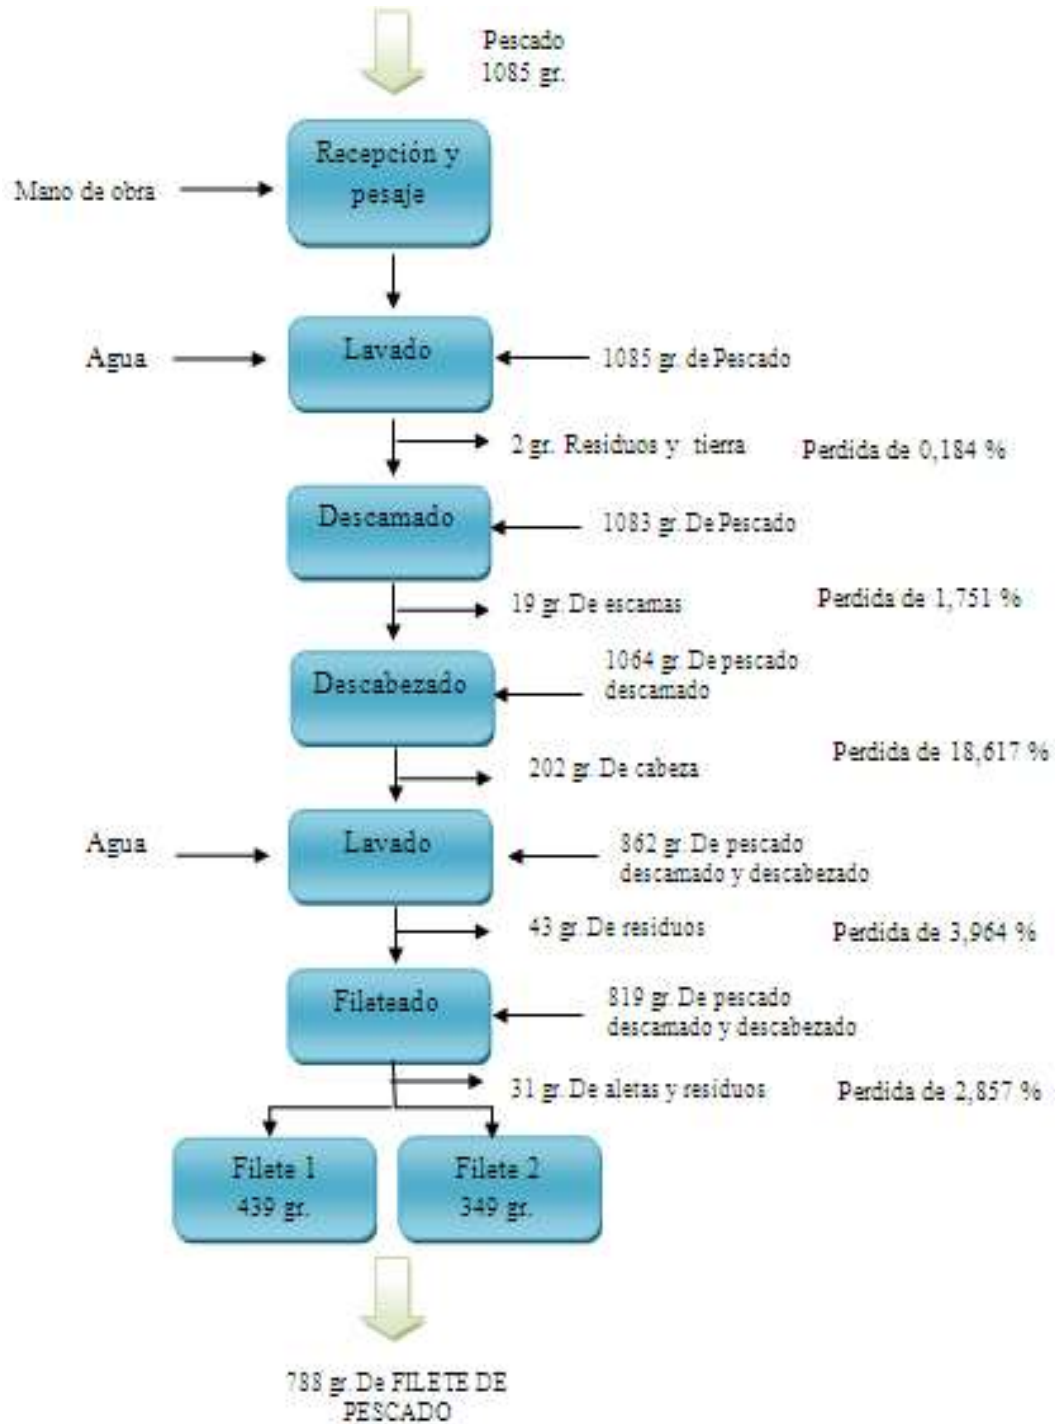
Pescado
1085 gr.

Mano de obra

Recepción y pesaje

Agua

Lavado

1085 gr. de Pescado

2 gr. Residuos y tierra

Perdida de 0,184 %

Descamado

1083 gr. De Pescado

19 gr. De escamas

Perdida de 1,751 %

Descabezado

1064 gr. De pescado descamado

Perdida de 18,617 %

202 gr. De cabeza

Agua

Lavado

862 gr. De pescado descamado y descabezado

43 gr. De residuos

Perdida de 3,964 %

Fileteado

819 gr. De pescado descamado y descabezado

31 gr. De aletas y residuos

Perdida de 2,857 %

Filete 1
439 gr.

Filete 2
349 gr.

788 gr. De FILETE DE PESCADO